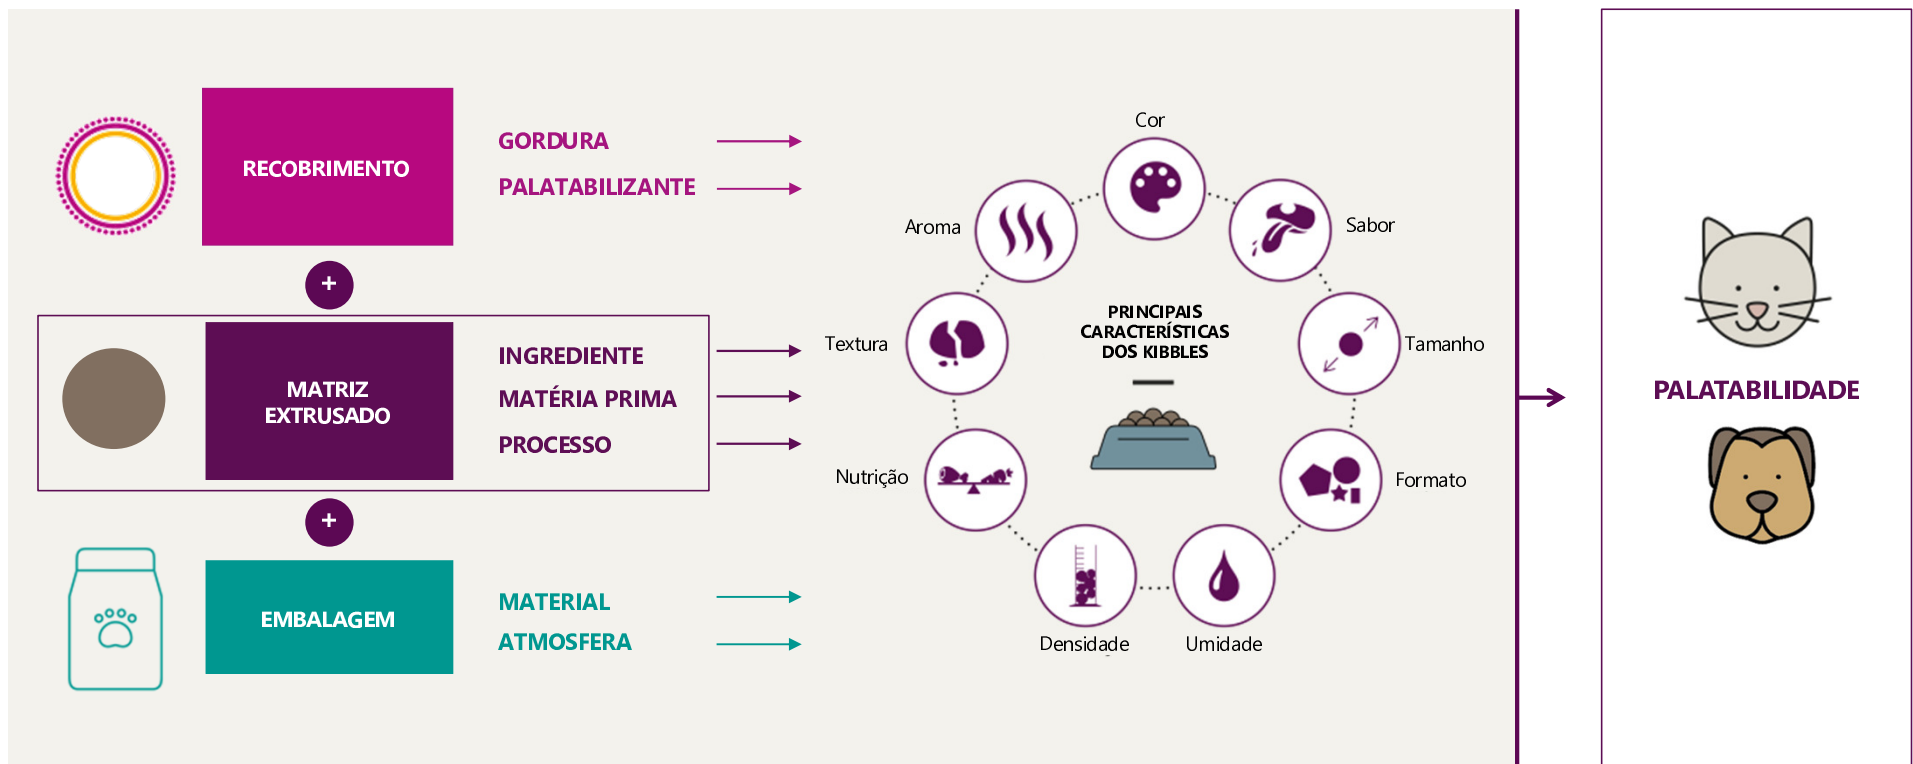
RECOBRIMENTO

GORDURA

PALATABILIZANTE

+

MATRIZ EXTRUSADO

INGREDIENTE

MATÉRIA PRIMA

PROCESSO

+

EMBALAGEM

MATERIAL

ATMOSFERA

Cor

Aroma

Sabor

Textura

PRINCIPAIS CARACTERÍSTICAS DOS KIBBLES

Tamanho

Nutrição

Formato

Densidade

Umidade

PALATABILIDADE